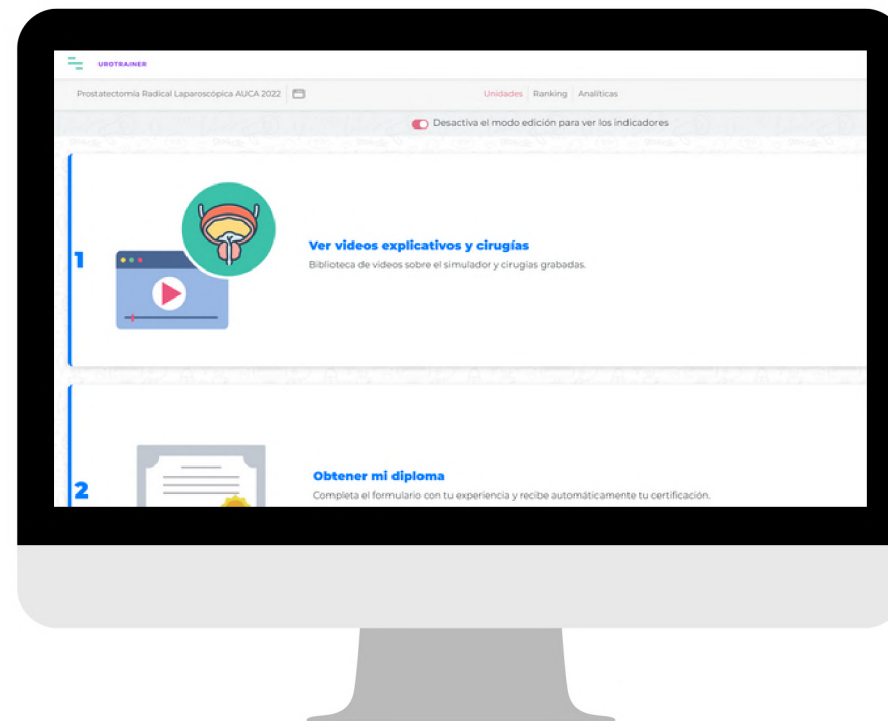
UROTRAINER

Prostatectomía Radical Laparoscópica AUCA 2022

Unidades | Ranking | Analíticas

Desactiva el modo edición para ver los indicadores

1

Ver videos explicativos y cirugías

Biblioteca de videos sobre el simulador y cirugías grabadas.

2

Obtener mi diploma

Completa el formulario con tu experiencia y recibe automáticamente tu certificación.